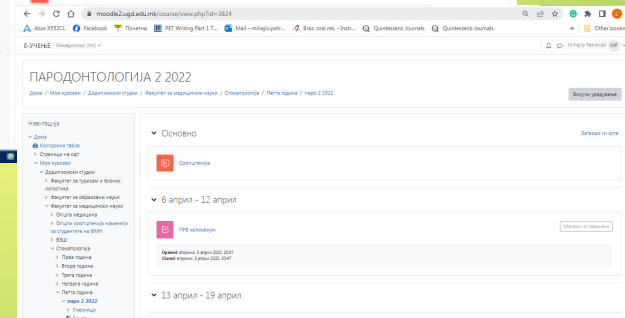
moodle2.ugd.edu.mk/course/view.php?id=3824

Asus X552CL Facebook Почетна PET Writing Part 1 T... Mail – mihajlo.petr... Braz. oral rec. - Instr... Quintessenz Journals Quintessenz Journals Other bookm

Е-УЧЕЊЕ Македонски (mk)

Mihajlo Petrovski MP

ПАРОДОНТОЛОГИЈА 2 2022

Дома / Мои курсеви / Додипломски студии / Факултет за медицински науки / Стоматологија / Петта година / паро 2 2022

Вклучи уредување

Навигација
Дома
Контролна табла
Страници на сајт
Мои курсеви
Додипломски студии
Факултет за туризам и бизнис логистика
Факултет за образовни науки
Факултет за медицински науки
Општа медицина
Општо соопштенија наменети за студентите на ФМН
ВЗЦ
Стоматологија
Прва година
Втора година
Трета година
Четврта година
Петта година
паро 2 2022
Учесници

Основно

Затвори ги сите

Соопштенија

6 април - 12 април

ПРВ колоквиум

Обележи за завршено

Opened: вторник, 5 април 2022, 20:47
Closed: вторник, 5 април 2022, 20:47

13 април - 19 април